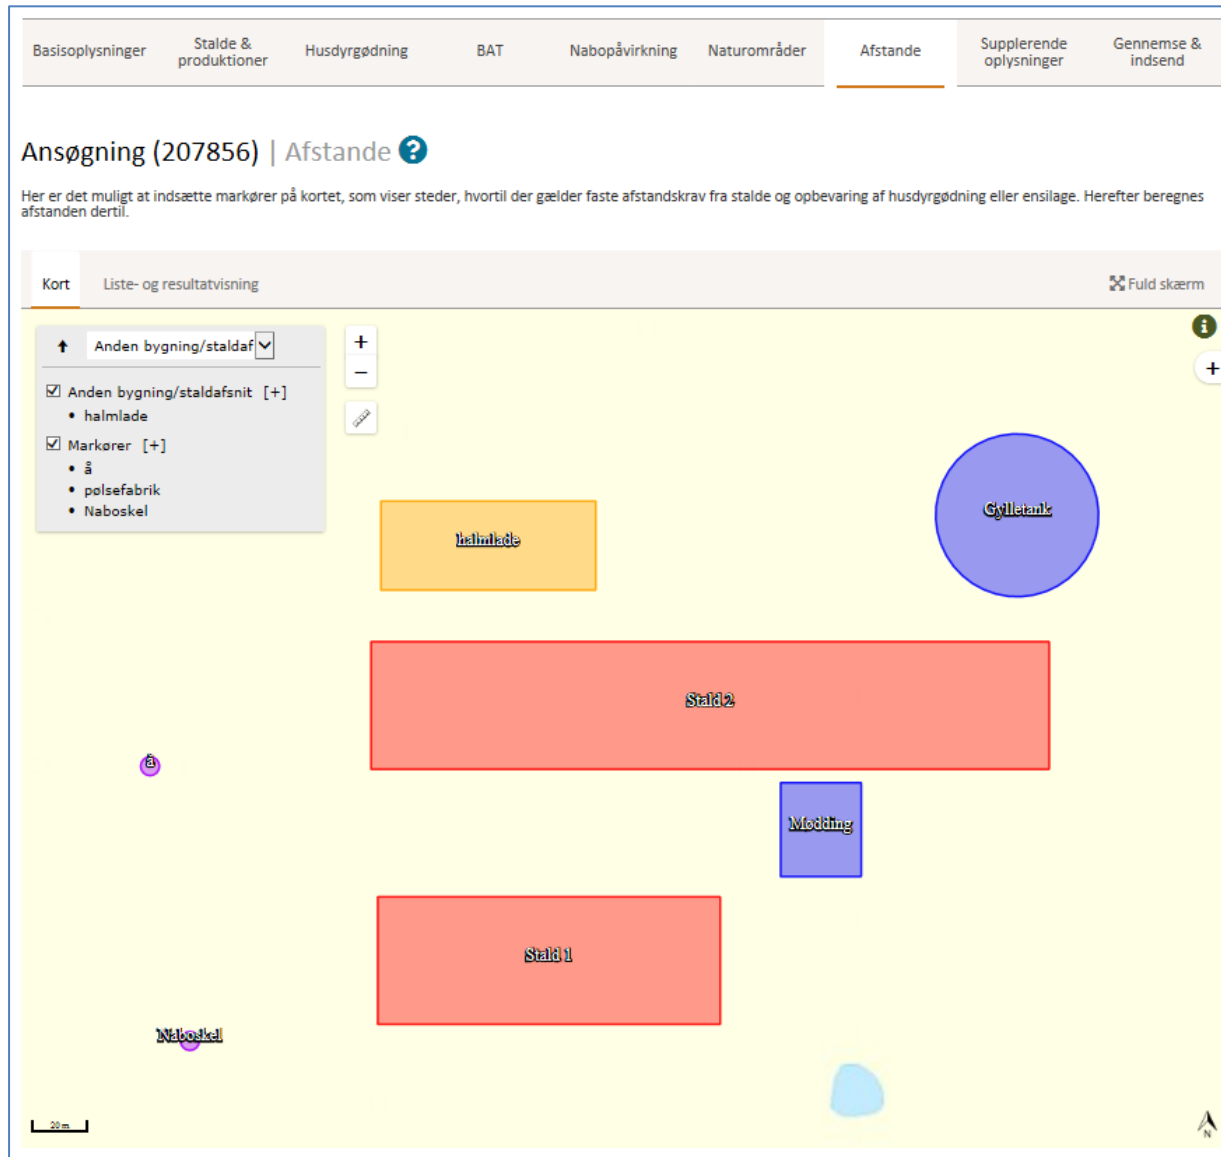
Basisoplysninger | Stalde & produktioner | Husdyrgødning | BAT | Nabopåvirkning | Naturområder | Afstande | Supplerende oplysninger | Gennemse & indsend

Ansøgning (207856) | Afstande

Her er det muligt at indsætte markører på kortet, som viser steder, hvortil der gælder faste afstandskrav fra stalde og opbevaring af husdyrgødning eller ensilage. Herefter beregnes afstanden dertil.

Kort | Liste- og resultatvisning | Fuld skærm

Anden bygning/staldaf

Anden bygning/staldafsnit [+]
• halmlade
Markører [+]
• å
• pølsefabrik
• Naboskel

+
−

halmlade

Gylletank

Stald 2

å

Modding

Stald 1

Naboskel

20 m

N